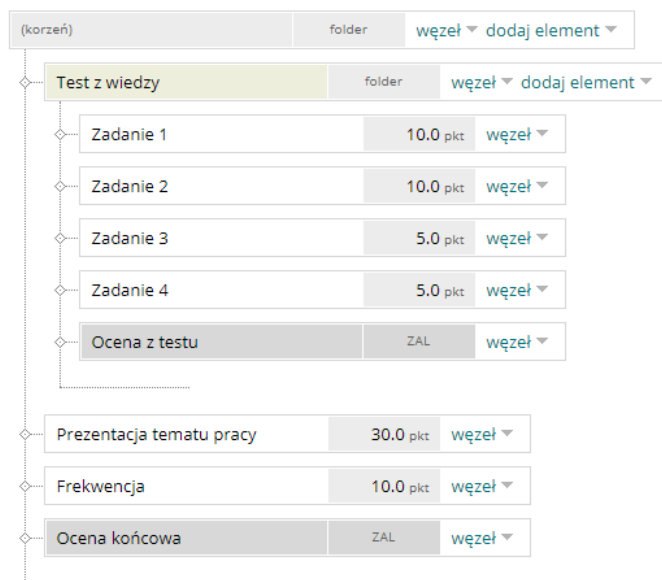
(korzeń) folder węzeł ▾ dodaj element ▾

Test z wiedzy folder węzeł ▾ dodaj element ▾

Zadanie 1 10.0 pkt węzeł ▾

Zadanie 2 10.0 pkt węzeł ▾

Zadanie 3 5.0 pkt węzeł ▾

Zadanie 4 5.0 pkt węzeł ▾

Ocena z testu ZAL węzeł ▾

Prezentacja tematu pracy 30.0 pkt węzeł ▾

Frekwencja 10.0 pkt węzeł ▾

Ocena końcowa ZAL węzeł ▾